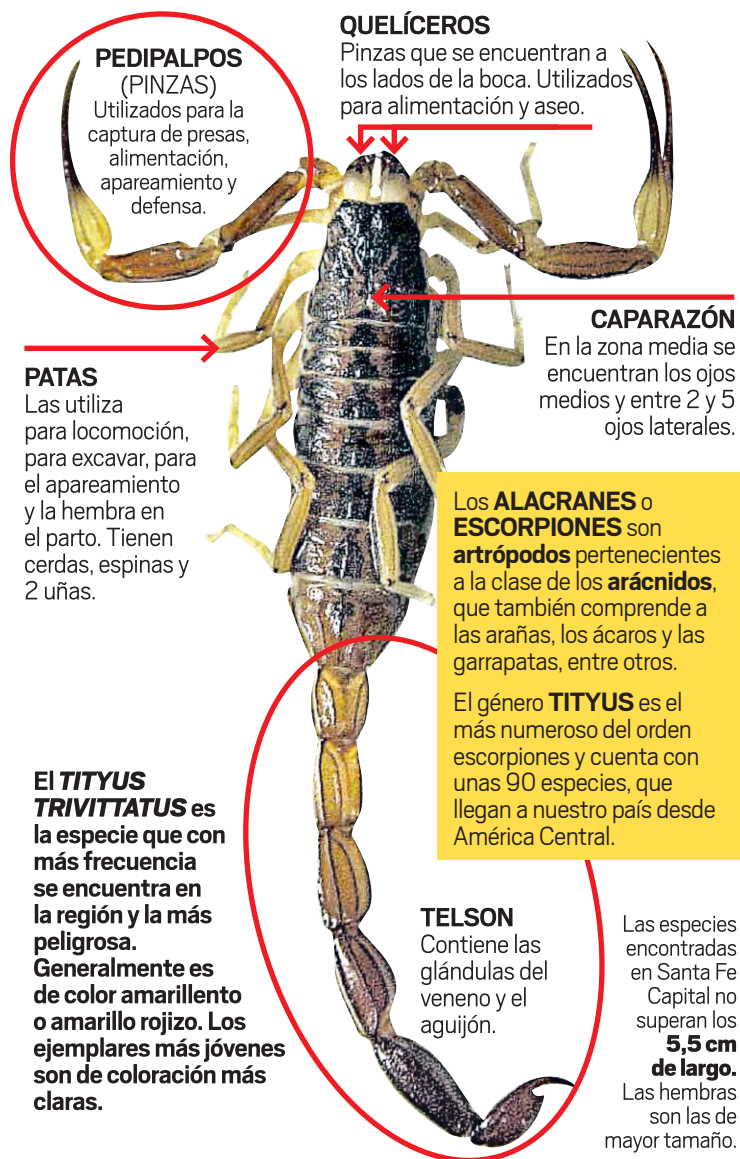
QUELÍCEROS
Pinzas que se encuentran a los lados de la boca. Utilizados para alimentación y aseo.

PEDIPALPOS
(PINZAS)
Utilizados para la captura de presas, alimentación, apareamiento y defensa.

CAPARAZÓN
En la zona media se encuentran los ojos medios y entre 2 y 5 ojos laterales.

PATAS
Las utiliza para locomoción, para excavar, para el apareamiento y la hembra en el parto. Tienen cerdas, espinas y 2 uñas.

Los **ALACRANES** o **ESCORPIONES** son **artrópodos** pertenecientes a la clase de los **arácnidos**, que también comprende a las arañas, los ácaros y las garrapatas, entre otros.

El género **TITYUS** es el más numeroso del orden escorpiones y cuenta con unas 90 especies, que llegan a nuestro país desde América Central.

El *TITYUS TRIVITTATUS* es la especie que con más frecuencia se encuentra en la región y la más peligrosa. Generalmente es de color amarillento o amarillo rojizo. Los ejemplares más jóvenes son de coloración más claras.

TELSON
Contiene las glándulas del veneno y el aguijón.

Las especies encontradas en Santa Fe Capital no superan los **5,5 cm de largo.** Las hembras son las de mayor tamaño.